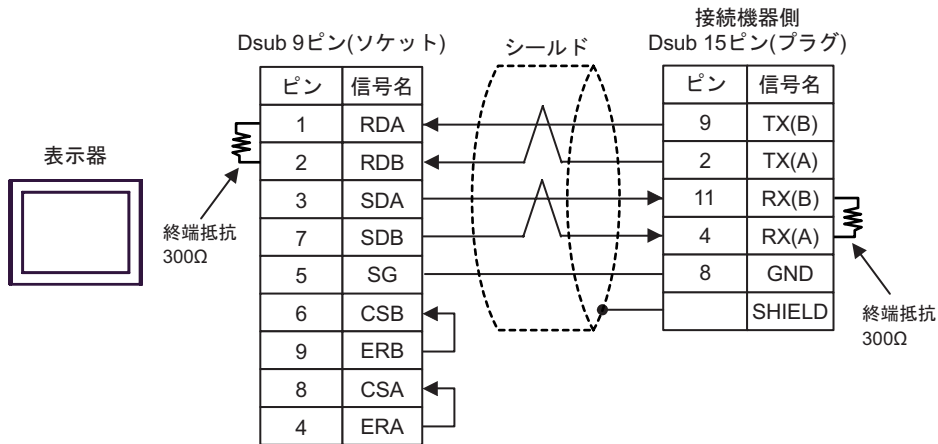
表示器

Dsub 9ピン(ソケット)

| ピン | 信号名 |
|---|---|
| 1 | RDA |
| 2 | RDB |
| 3 | SDA |
| 7 | SDB |
| 5 | SG |
| 6 | CSB |
| 9 | ERB |
| 8 | CSA |
| 4 | ERA |

終端抵抗
300Ω

シールド

接続機器側
Dsub 15ピン(プラグ)

| ピン | 信号名 |
|---|---|
| 9 | TX(B) |
| 2 | TX(A) |
| 11 | RX(B) |
| 4 | RX(A) |
| 8 | GND |
| | SHIELD |

終端抵抗
300Ω